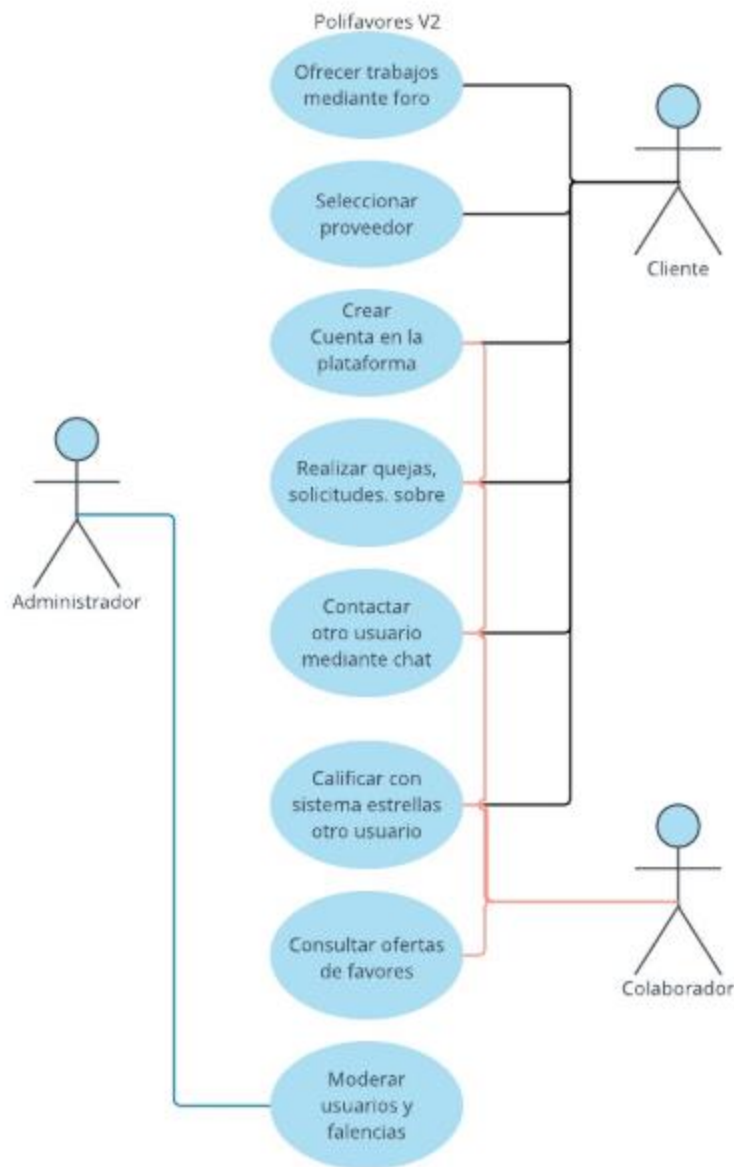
Polifavores V2

Ofrecer trabajos mediante foro

Seleccionar proveedor

Crear Cuenta en la plataforma

Realizar quejas, solicitudes. sobre

Contactar otro usuario mediante chat

Calificar con sistema estrellas otro usuario

Consultar ofertas de favores

Moderar usuarios y falencias

Cliente

Administrador

Colaborador